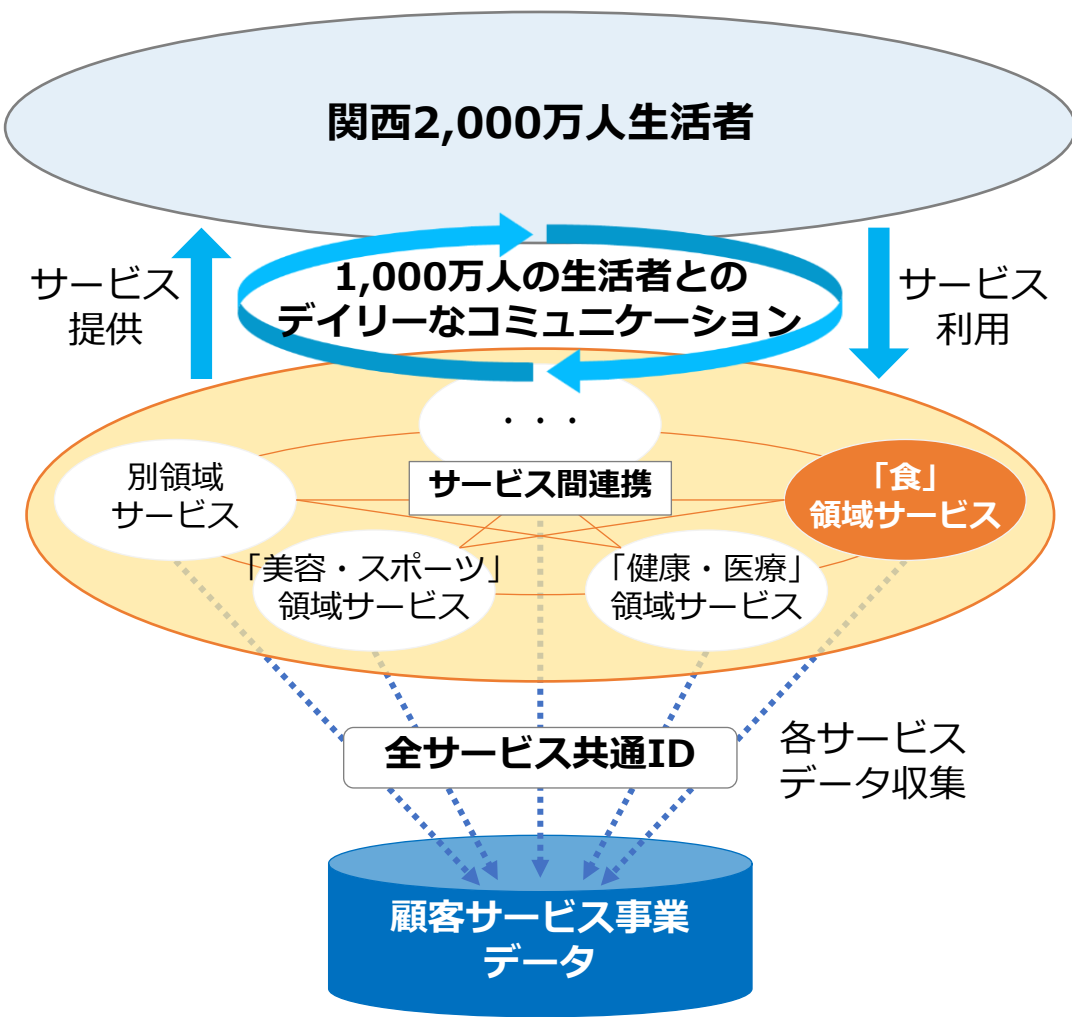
関西2,000万人生活者

サービス提供

1,000万人の生活者とのデイリーなコミュニケーション

サービス利用

・・・

別領域サービス

サービス間連携

「食」領域サービス

「美容・スポーツ」領域サービス

「健康・医療」領域サービス

全サービス共通ID

各サービスデータ収集

顧客サービス事業データ